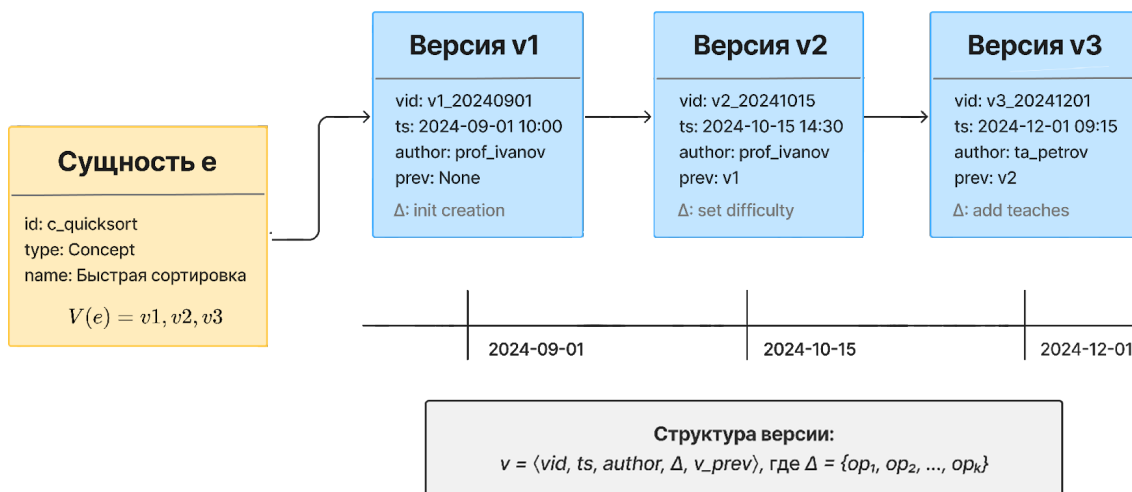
Сущность e

id: c_quicksort
type: Concept
name: Быстрая сортировка

$V(e) = v1, v2, v3$

Версия v1

vid: v1_20240901
ts: 2024-09-01 10:00
author: prof_ivanov
prev: None

Δ: init creation

Версия v2

vid: v2_20241015
ts: 2024-10-15 14:30
author: prof_ivanov
prev: v1

Δ: set difficulty

Версия v3

vid: v3_20241201
ts: 2024-12-01 09:15
author: ta_petrov
prev: v2

Δ: add teaches

2024-09-01

2024-10-15

2024-12-01

Структура версии:
$v = \langle vid, ts, author, \Delta, v\_prev \rangle$, где $\Delta = \{op_1, op_2, ..., op_k\}$